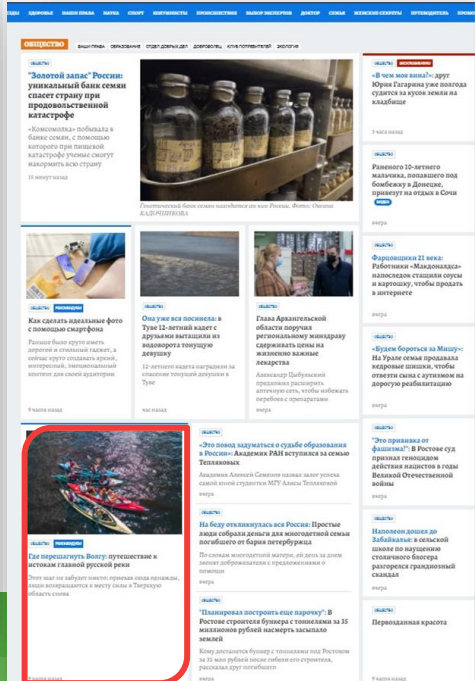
ТЫ ЗДОРОВЬЕ НАШИ ПРАВА НАУКА СПОРТ ЗНАМЕНИТОСТИ ПРОИСШЕСТВИЯ ВЫБОР ЭКСПЕРТОВ ДОКТОР СЕМЬЯ ЖЕНСКИЕ СЕКРЕТЫ ПУТЕВОДИТЕЛЬ

ОБЩЕСТВО ВАШИ ПРАВА ОБРАЗОВАНИЕ ОТДЕЛ ДОБРЫХ ДЕЛ ДОБРОВОЛЕЦ КЛУБ ПОТРЕБИТЕЛЕЙ ЭКОЛОГИЯ

"Золотой запас" России: уникальный банк семян спасет страну при продовольственной катастрофе

«Комсомолка» побывала в банке семян, с помощью которого при пищевой катастрофе ученые смогут накормить всю страну

35 минут назад

Генетический банк семян находится на юге России. Фото: Оксана КАДОЧНИКОВА

ОБЩЕСТВО ЭКСКЛЮЗИВНЫЕ

«В чем моя вина?»: друг Юрия Гагарина уже полгода судится за кусок земли на кладбище

3 часа назад

ОБЩЕСТВО

Раненого 10-летнего мальчика, попавшего под бомбежку в Донецке, привезут на отдых в Сочи

ОБЩЕСТВО

Фарцовщики 21 века: Работники «Макдональдса» налевовали сташили соусы и картошку, чтобы продать в интернете

вчера

ОБЩЕСТВО РЕКОМЕНДУЕМ

Как сделать идеальные фото с помощью смартфона

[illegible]

9 часов назад

ОБЩЕСТВО

Она уже вся посинела: в Туве 12-летний кадет с друзьями вытащили из водоворота тонущую девушку

12-летнего кадета наградили за спасение тонущей девушки в Туве

час назад

ОБЩЕСТВО

Глава Архангельской области поручил региональному минздраву сдерживать цены на жизненно важные лекарства

Александр Цыбульский предложил расширить аптечную сеть, чтобы избежать перебоев с препаратами

вчера

ОБЩЕСТВО

«Будем бороться за Мишу»: На Урале семья продавала кедровые шишки, чтобы отвезти сына с аутизмом на дорогую реабилитацию

вчера

ОБЩЕСТВО РЕКОМЕНДУЕМ

Где перешагнуть Волгу: путешествие к истокам главной русской реки

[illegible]

ОБЩЕСТВО

«Это повод задуматься о судьбе образования в России»: Академик РАН вступился за семью Тепляковых

Академик Алексей Семенов назвал залог успеха самой юной студентки МГУ Алисы Тепляковой

вчера

ОБЩЕСТВО

На беду откликнулась вся Россия: Простые люди собрали деньги для многодетной семьи погибшего от бариа петербуржца

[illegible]

вчера

ОБЩЕСТВО

"Планировал построить еще парочку": В Ростове строителя бункера с тоннелями за 35 миллионов рублей насмерть засыпало землей

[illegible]

вчера

ОБЩЕСТВО

"Это привязка от фашизма!": В Ростове суд признал геноцидом действия нацистов в годы Великой Отечественной войны

вчера

ОБЩЕСТВО

Наполеон дошел до Забайкалья: в сельской школе по научению столичного блогера разгорелся грандиозный скандал

вчера

ОБЩЕСТВО

Первозданная красота